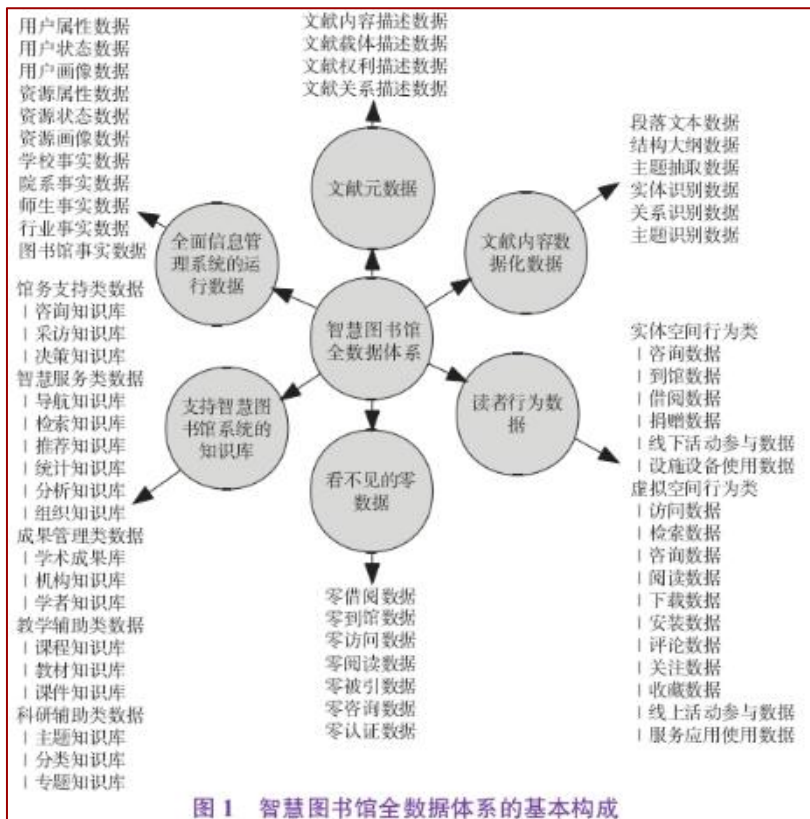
用户属性数据
用户状态数据
用户画像数据
资源属性数据
资源状态数据
资源画像数据
学校事实数据
院系事实数据
师生事实数据
行业事实数据
图书馆事实数据

文献内容描述数据
文献载体描述数据
文献权利描述数据
文献关系描述数据

段落文本数据
结构大纲数据
主题抽取数据
实体识别数据
关系识别数据
主题识别数据

文献元数据

全面信息管理系统的运行数据

文献内容数据化数据

智慧图书馆全数据体系

读者行为数据

支持智慧图书馆系统的知识库

看不见的零数据

馆务支持类数据
| 咨询知识库
| 采访知识库
| 决策知识库
智慧服务类数据
| 导航知识库
| 检索知识库
| 推荐知识库
| 统计知识库
| 分析知识库
| 组织知识库
成果管理类数据
| 学术成果库
| 机构知识库
| 学者知识库
教学辅助类数据
| 课程知识库
| 教材知识库
| 课件知识库
科研辅助类数据
| 主题知识库
| 分类知识库
| 专题知识库

实体空间行为类
| 咨询数据
| 到馆数据
| 借阅数据
| 捐赠数据
| 线下活动参与数据
| 设施设备使用数据
虚拟空间行为类
| 访问数据
| 检索数据
| 咨询数据
| 阅读数据
| 下载数据
| 安装数据
| 评论数据
| 关注数据
| 收藏数据
| 线上活动参与数据
| 服务应用使用数据

零借阅数据
零到馆数据
零访问数据
零阅读数据
零被引数据
零咨询数据
零认证数据

图 1　智慧图书馆全数据体系的基本构成